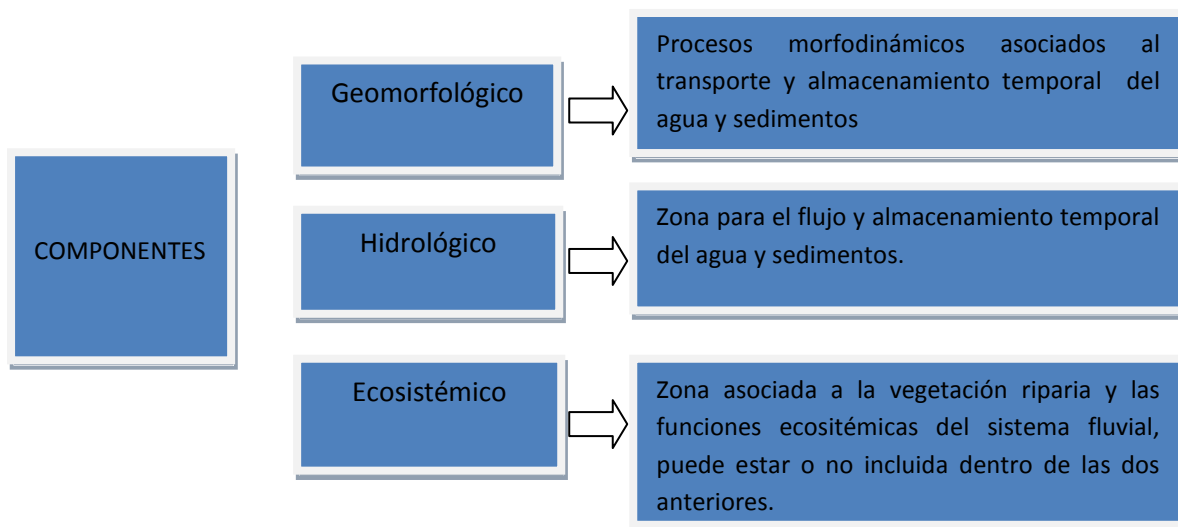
COMPONENTES

Geomorfológico

Procesos morfodinámicos asociados al transporte y almacenamiento temporal del agua y sedimentos

Hidrológico

Zona para el flujo y almacenamiento temporal del agua y sedimentos.

Ecosistémico

Zona asociada a la vegetación riparia y las funciones ecositémicas del sistema fluvial, puede estar o no incluida dentro de las dos anteriores.